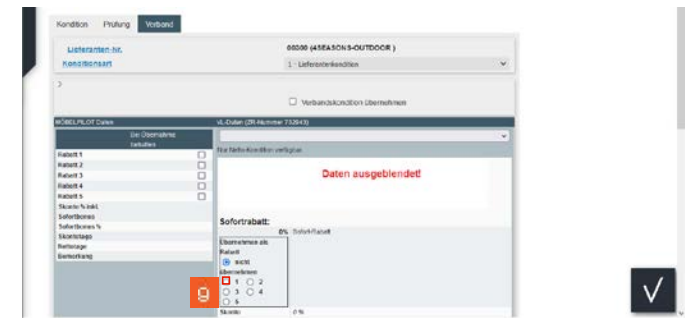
Kondition Prüfung Verband

Lieferanten-Nr. 00000 (4SEASONS-OUTDOOR )

Konditionsart 1 - Lieferantenkondition

>

Verbandskondition übernehmen

MÖBELPILOT Daten

VL-Daten (ZR-Nummer 732043)

bei Übernahme behalten

Rabatt 1

Rabatt 2

Rabatt 3

Rabatt 4

Rabatt 5

Skonto % inkl.

Sofortbonus

Sofortbonus %

Skontotage

Nettotage

Bemerkung

Ihr Netto-Kondition verfügbar

Daten ausgeblendet!

Sofortrabatt:

0% Sofort-Rabatt

Übernehmen als:

Rabatt

nicht

übernehmen

1 2

3 4

5

Skonto: 0 %

9

√